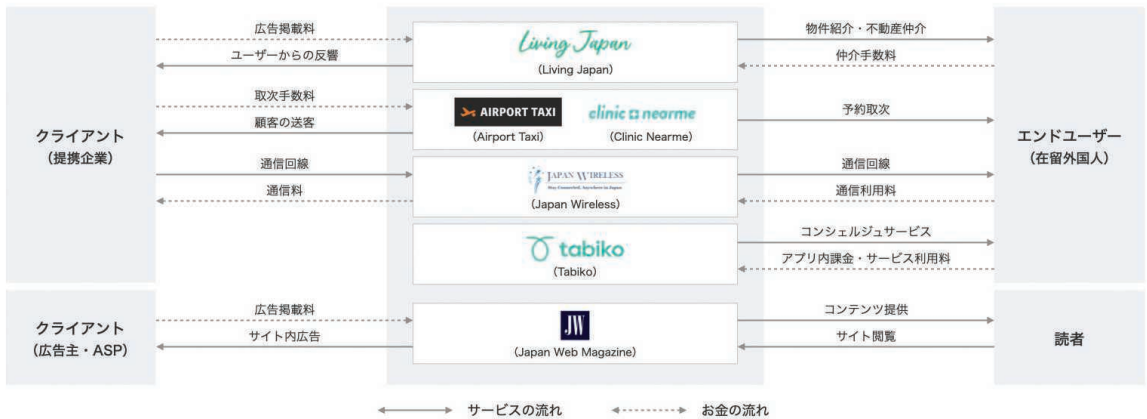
クライアント
(提携企業)

広告掲載料
ユーザーからの反響
取次手数料
顧客の送客
通信回線
通信料

Living Japan
(Living Japan)

AIRPORT TAXI
(Airport Taxi)
clinic nearme
(Clinic Nearme)

JAPAN WIRELESS
Stay Connected, Anywhere in Japan
(Japan Wireless)

tabiko
(Tabiko)

物件紹介・不動産仲介
仲介手数料
予約取次
通信回線
通信利用料
コンシェルジュサービス
アプリ内課金・サービス利用料

エンドユーザー
(在留外国人)

クライアント
(広告主・ASP)

広告掲載料
サイト内広告

JW
(Japan Web Magazine)

コンテンツ提供
サイト閲覧

読者

サービスの流れ
お金の流れ